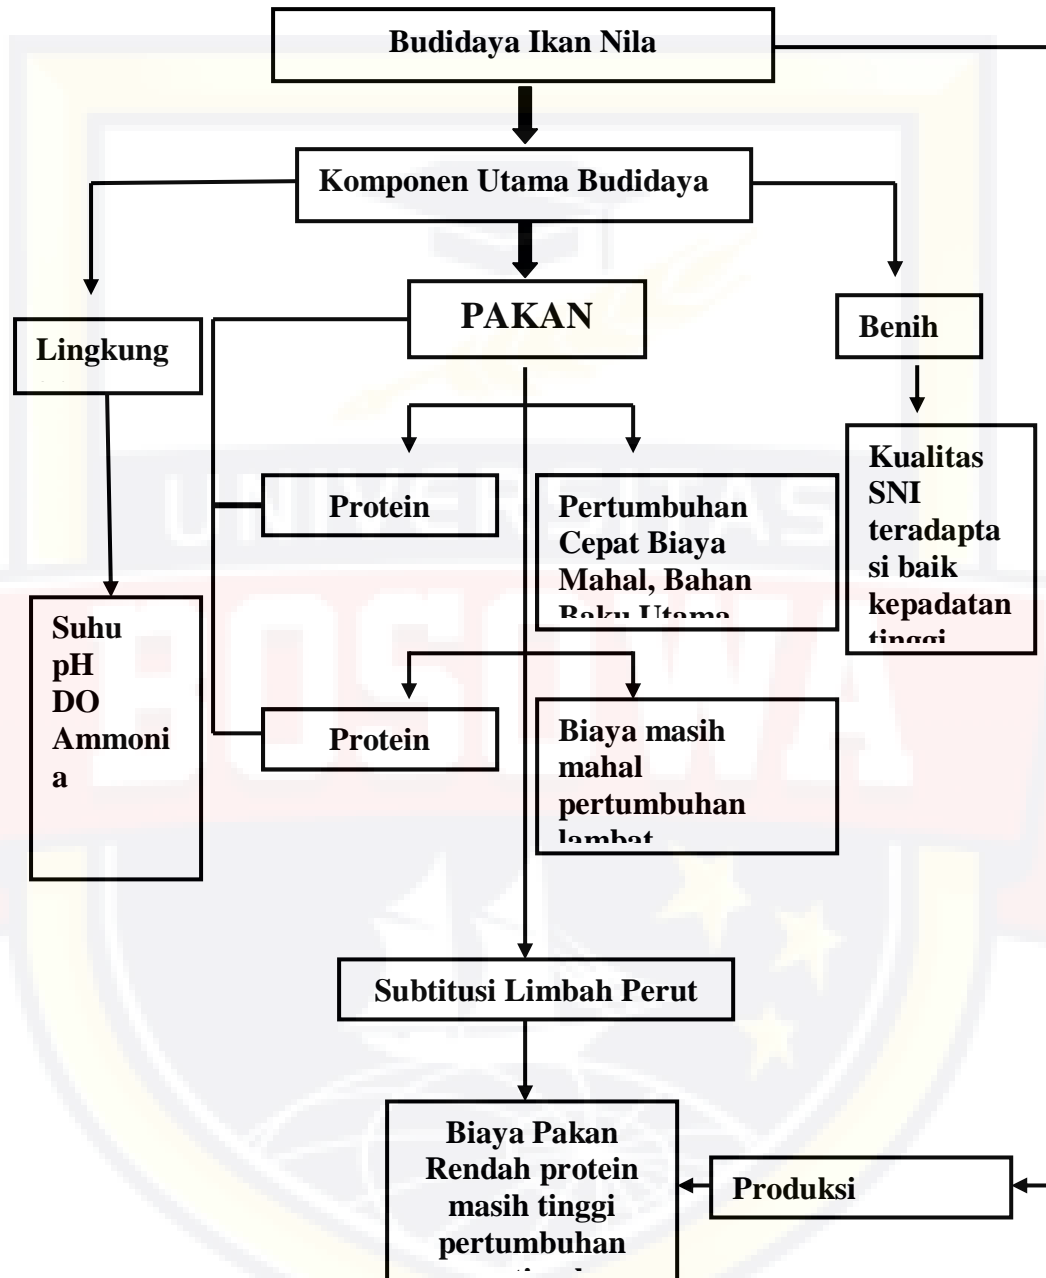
Budidaya Ikan Nila

Komponen Utama Budidaya

PAKAN

Lingkung

Benih

Protein

Pertumbuhan Cepat Biaya Mahal, Bahan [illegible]

Kualitas SNI teradaptasi baik kepadatan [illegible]

Suhu
pH
DO
Ammonia

Protein

Biaya masih mahal pertumbuhan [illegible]

Subtitusi Limbah Perut

Biaya Pakan Rendah protein masih tinggi pertumbuhan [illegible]

Produksi